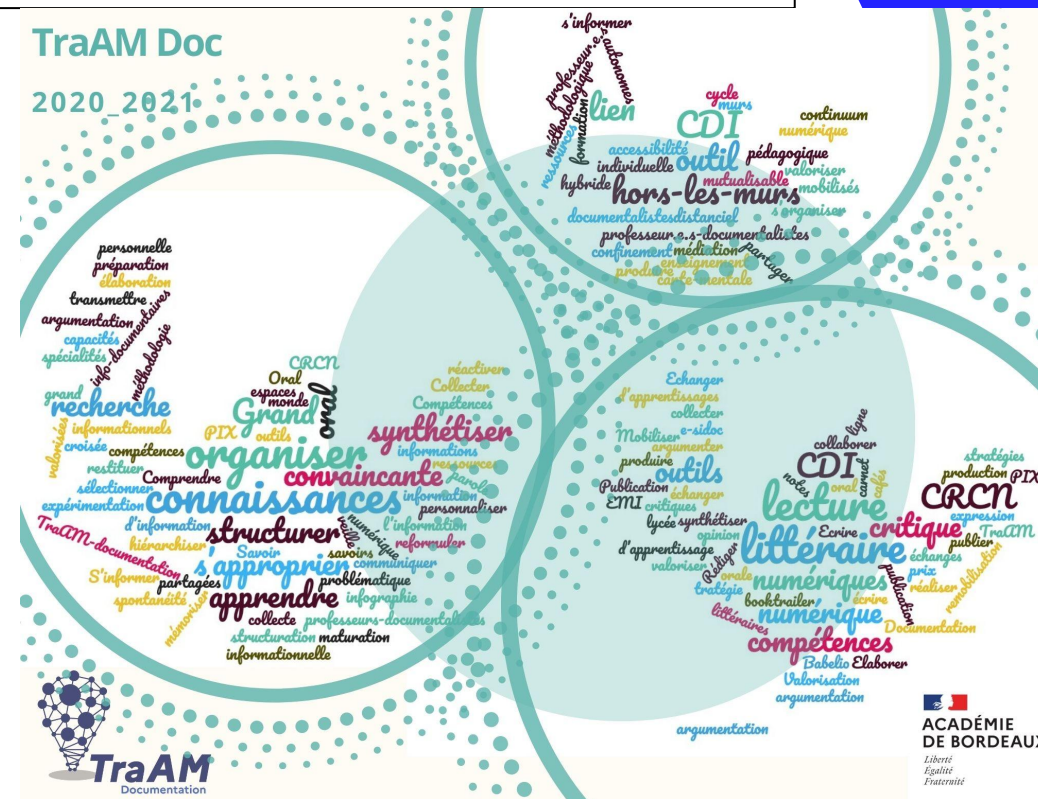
TraAM Doc

2020_2021

s'informer
professeur.e.s
autonomes
méthodologique
formation
ressources
lien
cycle
murs
CDI
continuum
numérique
accessibilité
individuelle
outil
pédagogique
valoriser
hybride
mutualisable
mobilisés
hors-les-murs
s'organiser
documentalistesdistanciel
professeur.e.s-documentalistes
médiation
confinement
enseignement
partager
produire
carte mentale

personnelle
préparation
élaboration
transmettre
argumentation
info-documentaires
capacités
spécialités
méthodologie
grand
recherche
informationnels
valorisés
croisée
compétences
restituer
sélectionner
expérimentation
TraAM-documentation
hiérarchiser
S'informer
partagées
spontanéité
mémoriser
CRCN
Oral
espaces
monde
Grand
oral
PIX
outils
organiser
Comprendre
connaissances
d'information
structurer
s'approprier
apprendre
Savoir
collecte
structuration
informationnelle
réactiver
Collecter
Compétences
synthétiser
convaincante
informations
ressources
parole
information
personnaliser
veille
numérique
l'information
reformuler
savoirs
communiquer
problématique
infographie
professeurs-documentalistes
maturation

Echanger
d'apprentissages
collecter
e-sidoc
argumenter
Mobiliser
produire
outils
CDI
collaborer
ligne
carnet
oral
cafés
notes
Publication
critiques
échanger
EMI
lecture
lycée
synthétiser
Ecrire
critique
opinion
littéraire
d'apprentissage
Rédiger
valoriser
stratégie
orale
numériques
littéraires
booktrailer
numérique
compétences
Babelio
Elaborer
Valorisation
argumentation
stratégies
production
PIX
CRCN
expression
TraAM
publier
échanges
prix
réaliser
écrire
publication
remobilisation
Documentation
argumentation

TraAM
Documentation

ACADÉMIE
DE BORDEAUX
Liberté
Égalité
Fraternité